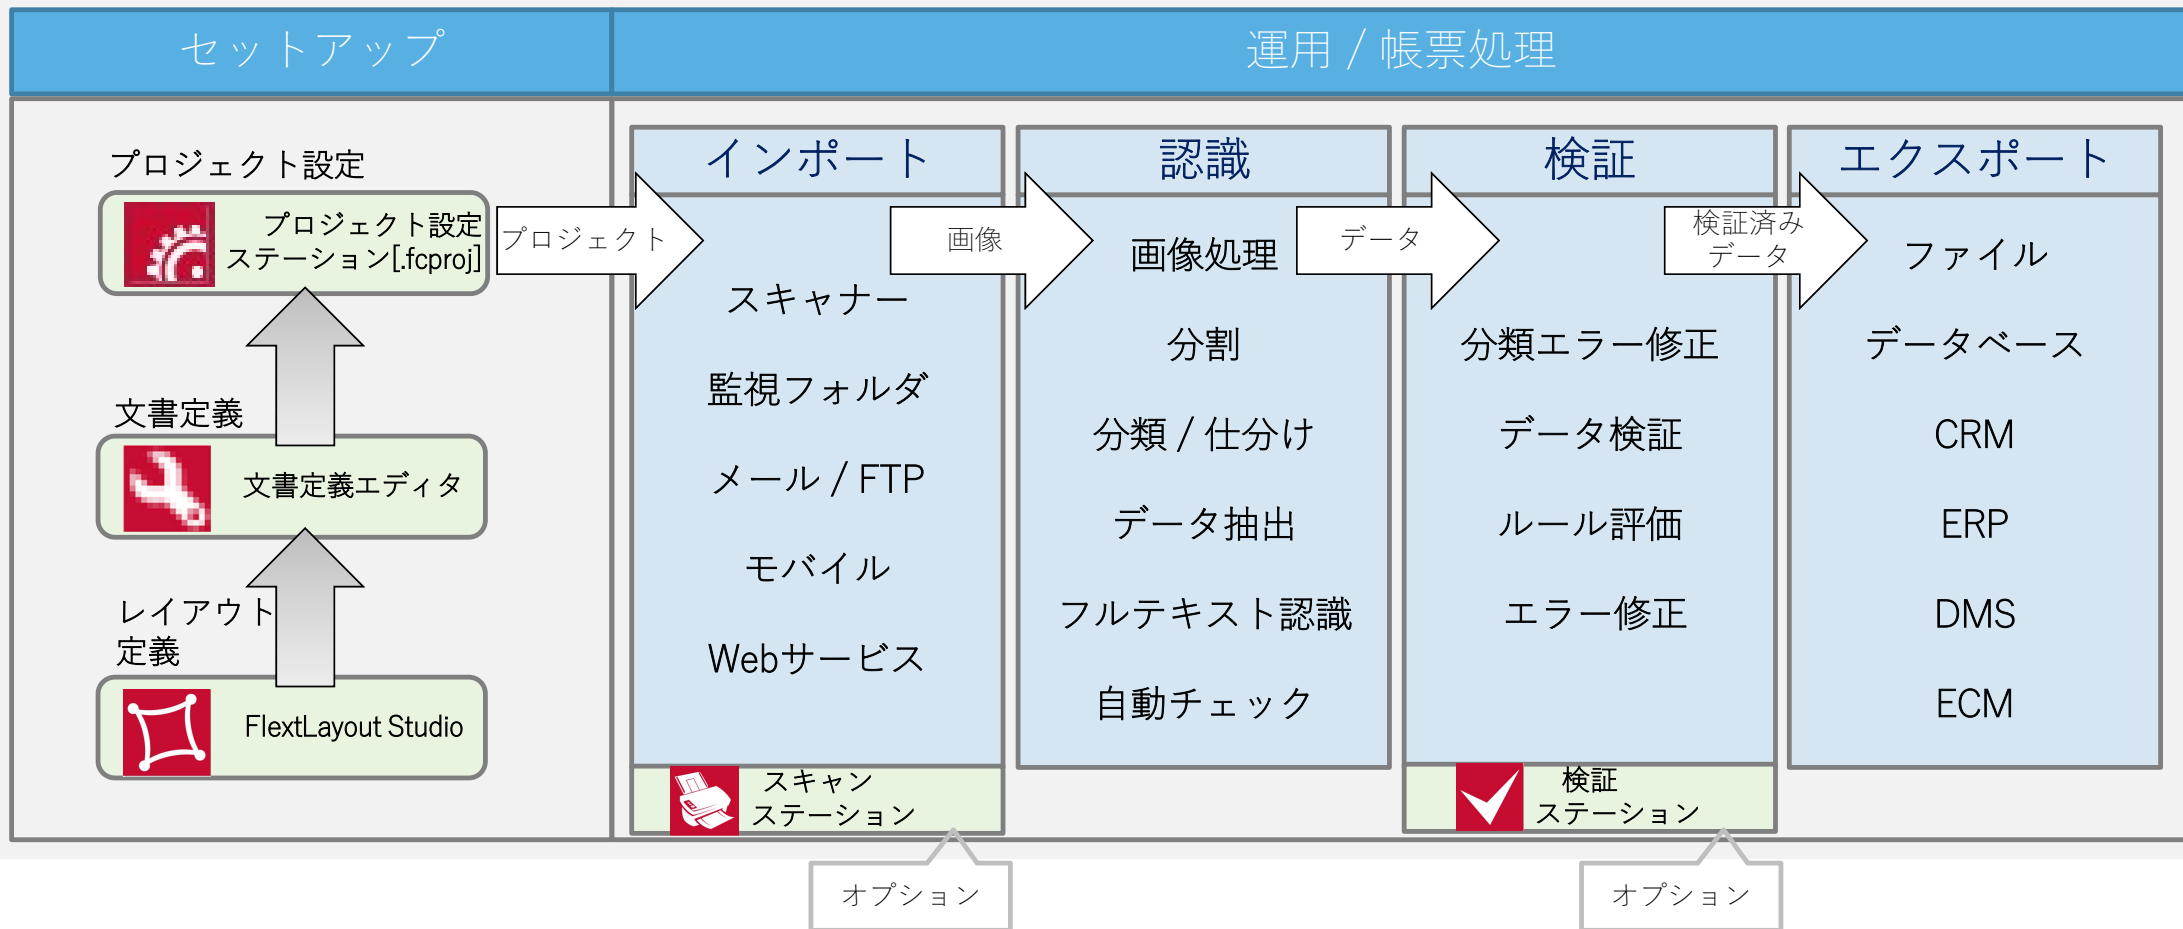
セットアップ

運用 / 帳票処理

プロジェクト設定

プロジェクト設定ステーション[.fcproj]

プロジェクト

文書定義

文書定義エディタ

レイアウト定義

FlextLayout Studio

インポート

スキャナー

監視フォルダ

メール / FTP

モバイル

Webサービス

スキャンステーション

オプション

画像

認識

画像処理

分割

分類 / 仕分け

データ抽出

フルテキスト認識

自動チェック

データ

検証

分類エラー修正

データ検証

ルール評価

エラー修正

検証ステーション

オプション

検証済みデータ

エクスポート

ファイル

データベース

CRM

ERP

DMS

ECM